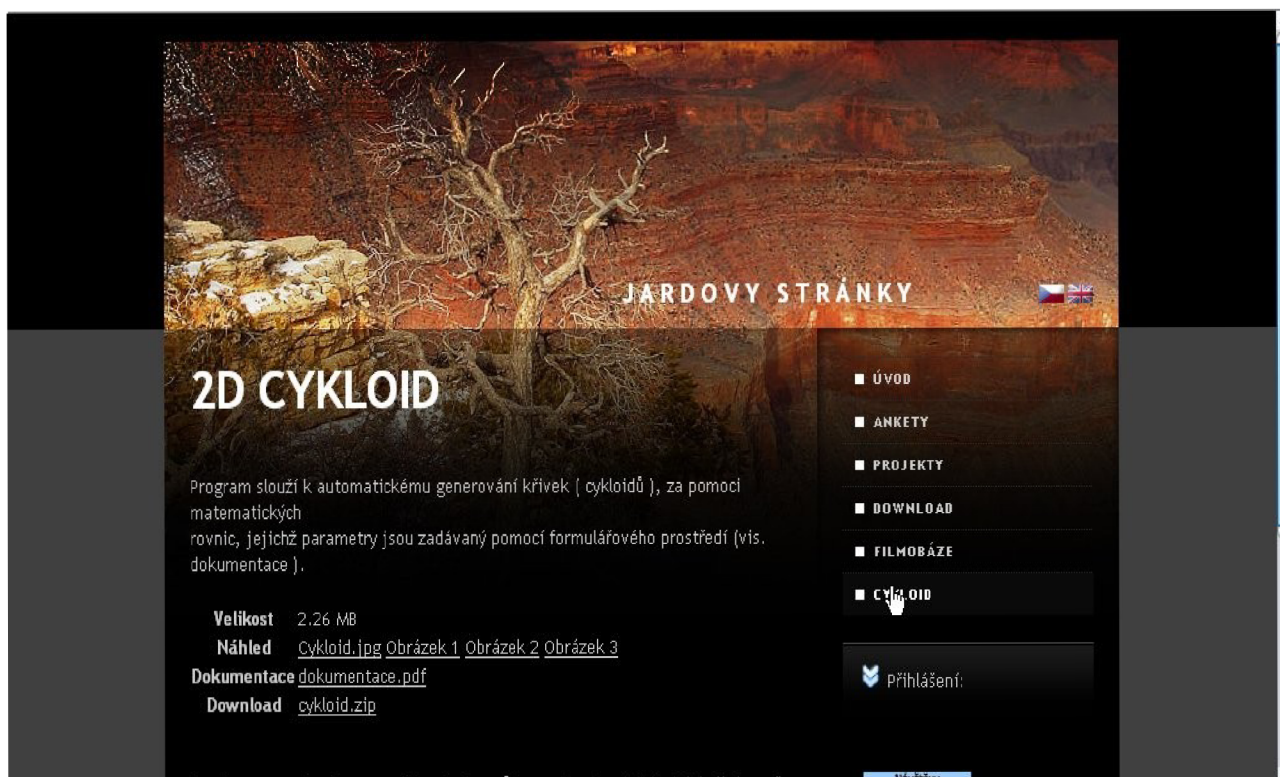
JARDOVY STRÁNKY

2D CYKLOID

Program slouží k automatickému generování křivek ( cykloidů ), za pomoci matematických rovnic, jejichž parametry jsou zadávaný pomocí formulářového prostředí (vis. dokumentace ).

| | |
|---|---|
| Velikost | 2.26 MB |
| Náhled | Cykloid.jpg Obrázek 1 Obrázek 2 Obrázek 3 |
| Dokumentace | dokumentace.pdf |
| Download | cykloid.zip |

ÚVOD
ANKETY
PROJEKTY
DOWNLOAD
FILMOBÁZE
CY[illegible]OID

Přihlášení: